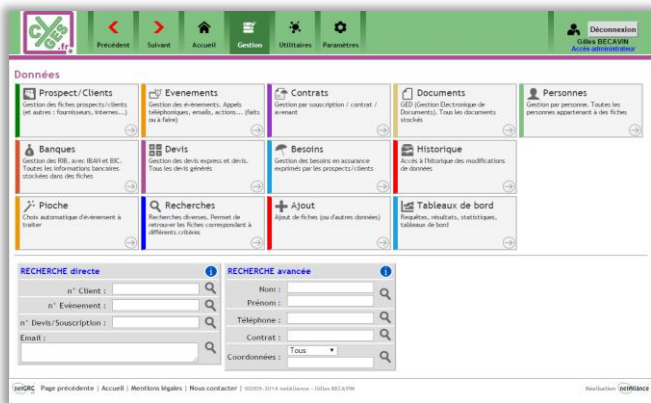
CYGES .fr

Précédent Suivant Accueil Gestion Utilitaires Paramètres

Déconnexion
Gilles BECAVIN
Accès administrateur

Données

Prospect/Clients
Gestion des fiches prospects/clients (et autres : fournisseurs, internes...)

Evenements
Gestion des événements. Appels téléphoniques, emails, actions... (faits ou à faire)

Contrats
Gestion par souscription / contrat / avenant

Documents
GED (Gestion Electronique de Documents). Tous les documents stockés

Personnes
Gestion par personne. Toutes les personnes appartenant à des fiches

Banques
Gestion des RIB, avec IBAN et BIC. Toutes les informations bancaires stockées dans les fiches

Devis
Gestion des devis express et devis. Tous les devis générés

Besoins
Gestion des besoins en assurance exprimés par les prospects/clients

Historique
Accès à l'historique des modifications de données

Pioche
Choix automatique d'événement à traiter

Recherches
Recherches diverses. Permet de retrouver les fiches correspondant à différents critères

Ajout
Ajout de fiches (ou d'autres données)

Tableaux de bord
Requêtes, résultats, statistiques, tableaux de bord

RECHERCHE directe
n° Client :
n° Evènement :
n° Devis/Souscription :
Email :

RECHERCHE avancée
Nom :
Prénom :
Téléphone :
Contrat :
Coordonnées : Tous

netGRC Page précédente | Accueil | Mentions légales | Nous contacter | ©2009-2014 netAlliance - Gilles BECAVIN
Réalisation netAlliance